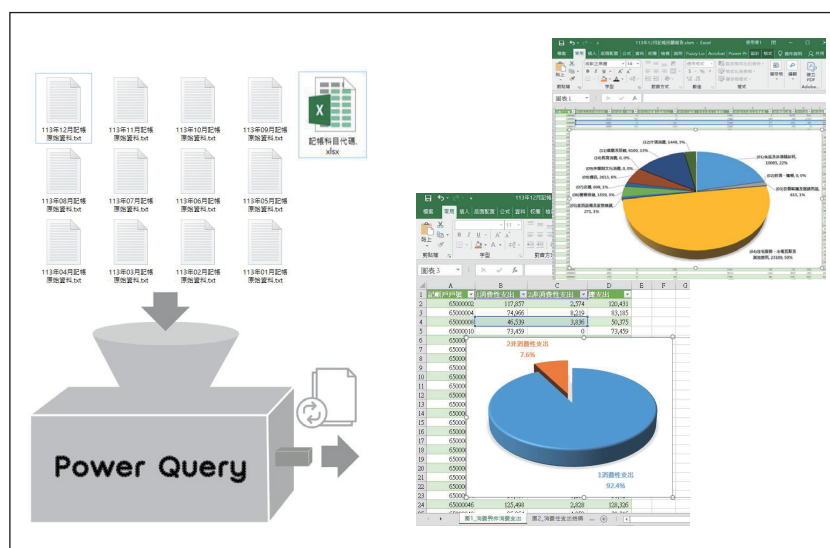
113年12月記帳原始資料.txt

113年11月記帳原始資料.txt

113年10月記帳原始資料.txt

113年09月記帳原始資料.txt

記帳科目代碼.xlsx

113年08月記帳原始資料.txt

113年07月記帳原始資料.txt

113年06月記帳原始資料.txt

113年05月記帳原始資料.txt

113年04月記帳原始資料.txt

113年03月記帳原始資料.txt

113年02月記帳原始資料.txt

113年01月記帳原始資料.txt

Power Query

| | A | B | C | D |
|---|---|---|---|---|
| 1 | 記帳戶代號 | 1消費性支出 | 2非消費性支出 | 總支出 |
| 2 | 65000002 | 117,857 | 2,574 | 120,431 |
| 3 | 65000004 | 74,966 | 8,219 | 83,185 |
| 4 | 65000006 | 46,539 | 3,836 | 50,375 |
| 5 | 65000010 | 73,459 | 0 | 73,459 |
| 24 | 65000046 | 125,498 | 2,828 | 128,326 |

2非消費性支出
7.6%

1消費性支出
92.4%

頁1_消費與非消費支出

頁2_消費性支出明細